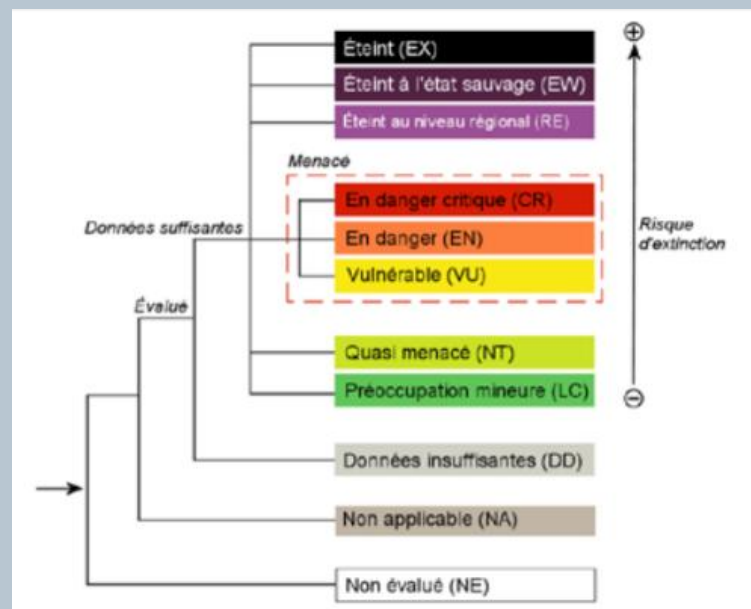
Éteint (EX)
Éteint à l'état sauvage (EW)
Éteint au niveau régional (RE)
Menacé
En danger critique (CR)
En danger (EN)
Vulnérable (VU)
Données suffisantes
Évalué
Quasi menacé (NT)
Préoccupation mineure (LC)
Données insuffisantes (DD)
Non applicable (NA)
Non évalué (NE)
⊕
Risque d'extinction
⊖